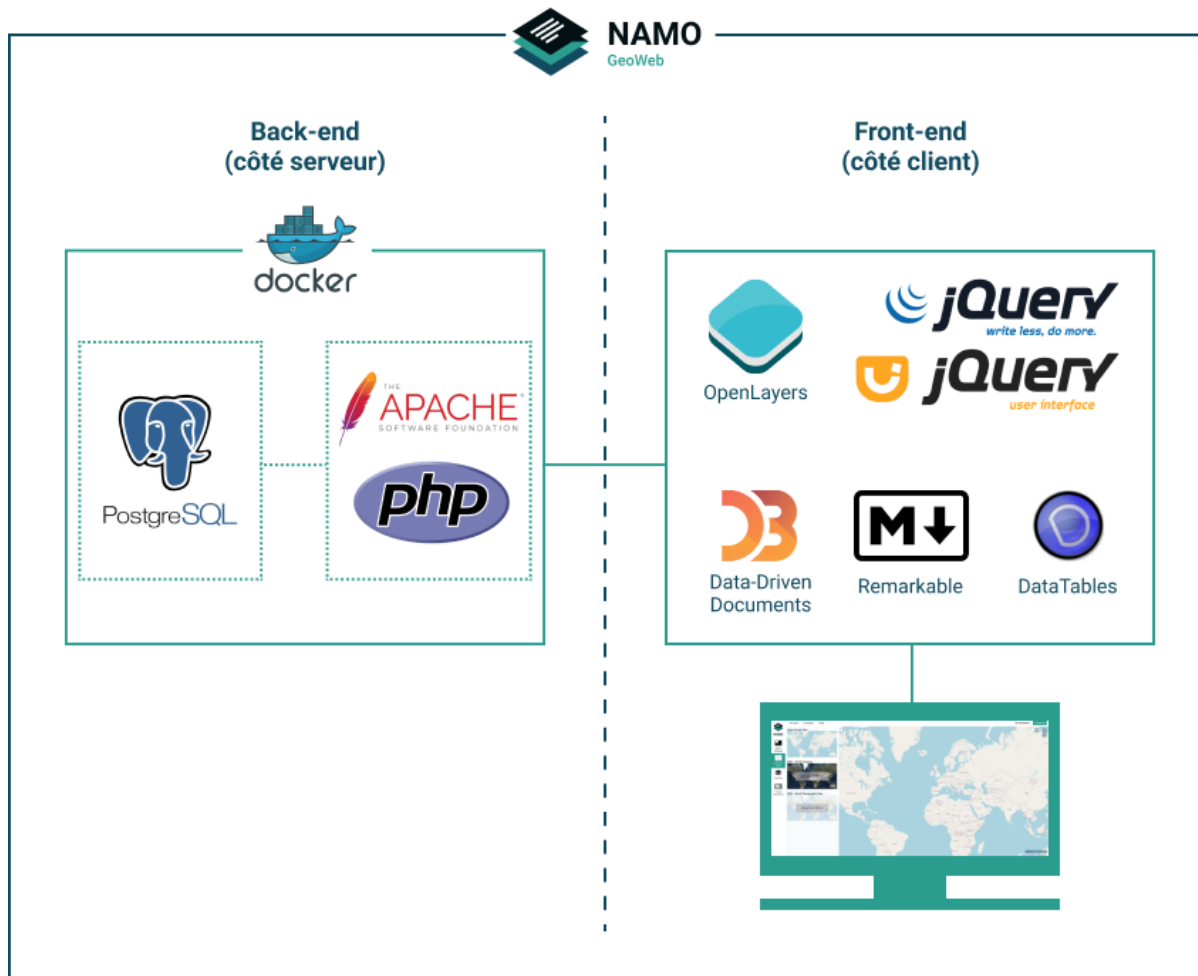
NAMO
GeoWeb

Back-end
(côté serveur)

docker

PostgreSQL

THE APACHE SOFTWARE FOUNDATION

php

Front-end
(côté client)

OpenLayers

jQuery
write less, do more.

jQuery
user interface

Data-Driven Documents

Remarkable

DataTables